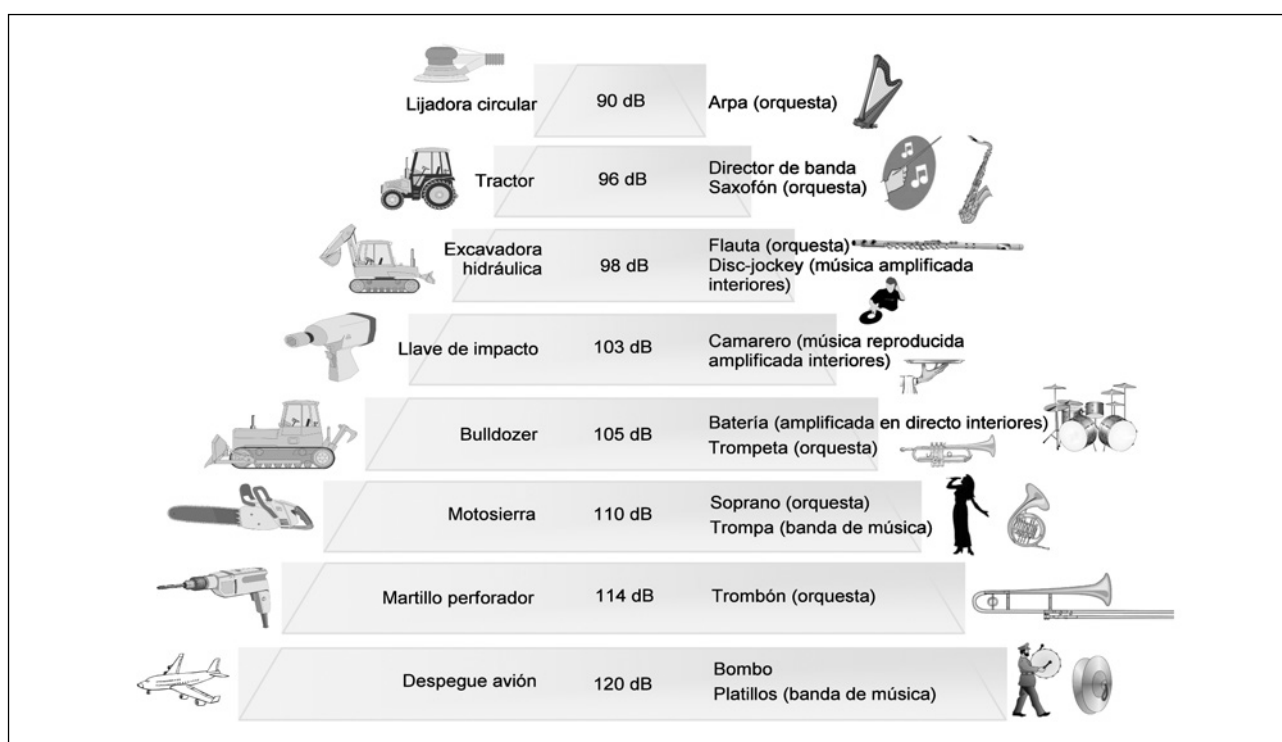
Lijadora circular 90 dB Arpa (orquesta)

Tractor 96 dB Director de banda
Saxofón (orquesta)

Excavadora hidráulica 98 dB Flauta (orquesta)
Disc-jockey (música amplificada interiores)

Llave de impacto 103 dB Camarero (música reproducida amplificada interiores)

Bulldozer 105 dB Batería (amplificada en directo interiores)
Trompeta (orquesta)

Motosierra 110 dB Soprano (orquesta)
Trompa (banda de música)

Martillo perforador 114 dB Trombón (orquesta)

Despegue avión 120 dB Bombo
Platillos (banda de música)